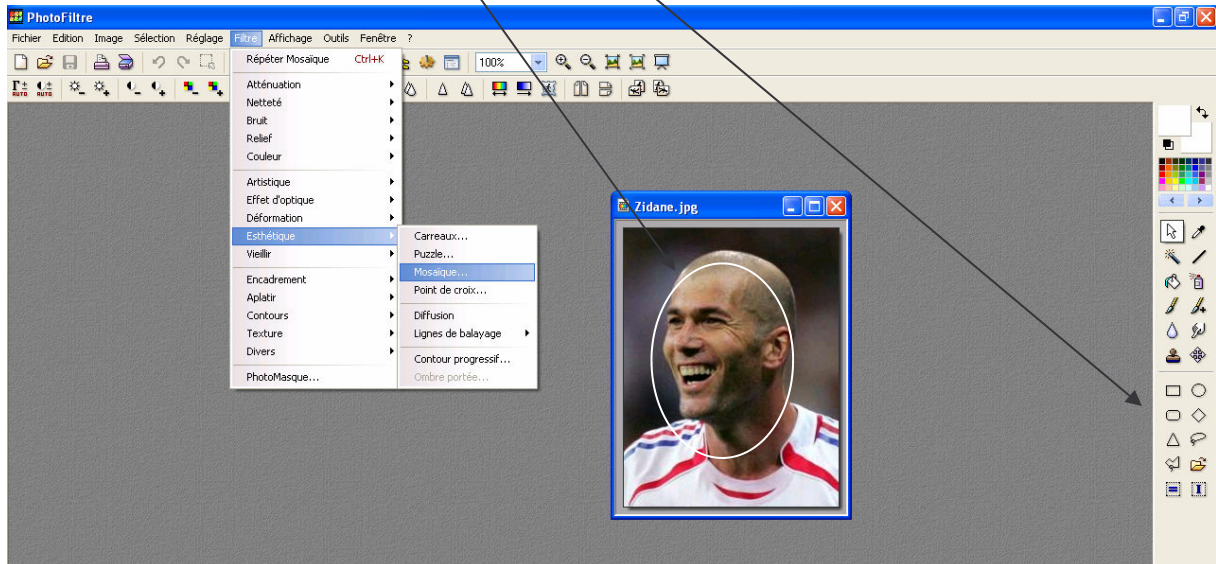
PhotoFiltre

Fichier Edition Image Sélection Réglage Filtre Affichage Outils Fenêtre ?

100%

Répéter Mosaique Ctrl+K

Atténuation
Netteté
Bruit
Relief
Couleur

Artistique
Effet d'optique
Déformation
Esthétique
Vieillir

Encadrement
Aplatir
Contours
Texture
Divers

PhotoMasque...

Carreaux...
Puzzle...
Mosaique...
Point de croix...

Diffusion
Lignes de balayage

Contour progressif...
Ombre portée...

Zidane.jpg